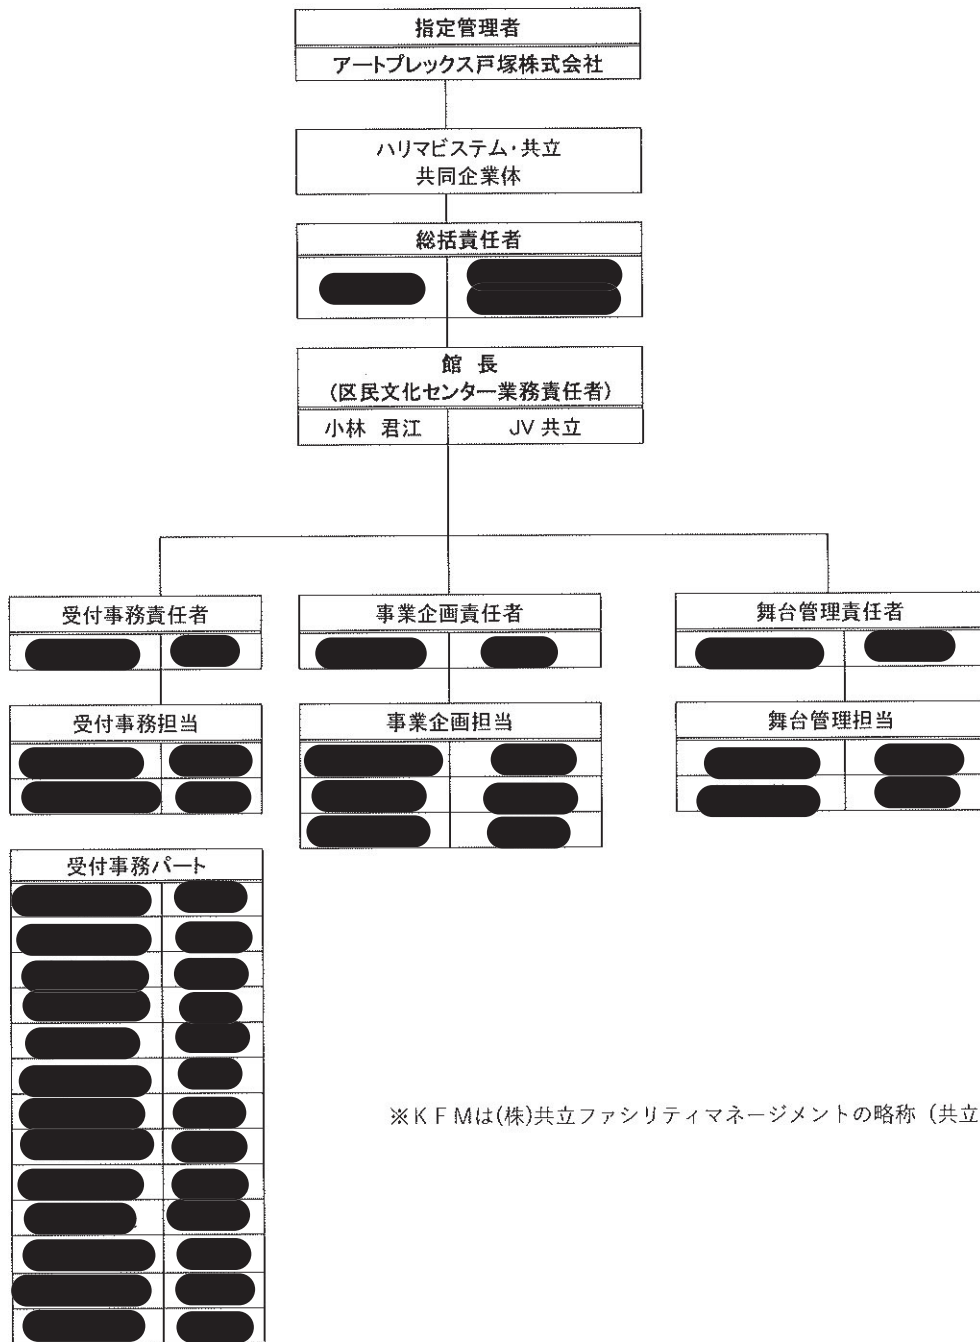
指定管理者
アートプレックス戸塚株式会社

ハリマビステム・共立
共同企業体

総括責任者
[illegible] | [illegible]

館　長
（区民文化センター業務責任者）
小林　君江 | JV 共立

受付事務責任者
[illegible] | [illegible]

受付事務担当
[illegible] | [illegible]
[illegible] | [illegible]

受付事務パート
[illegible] | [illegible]

事業企画責任者
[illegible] | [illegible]

事業企画担当
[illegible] | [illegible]
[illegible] | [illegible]
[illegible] | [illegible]

舞台管理責任者
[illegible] | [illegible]

舞台管理担当
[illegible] | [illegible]
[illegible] | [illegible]

※ＫＦＭは(株)共立ファシリティマネージメントの略称（共立